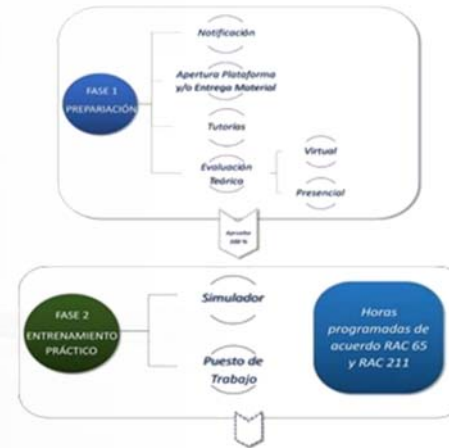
FASE 1
PREPARIACIÓN

Notificación

Apertura Plataforma y/o Entrega Material

Tutorías

Evaluación Teórica

Virtual

Presencial

Aprueba 100 %

FASE 2
ENTRENAMIENTO PRÁCTICO

Simulador

Puesto de Trabajo

Horas programadas de acuerdo RAC 65 y RAC 211